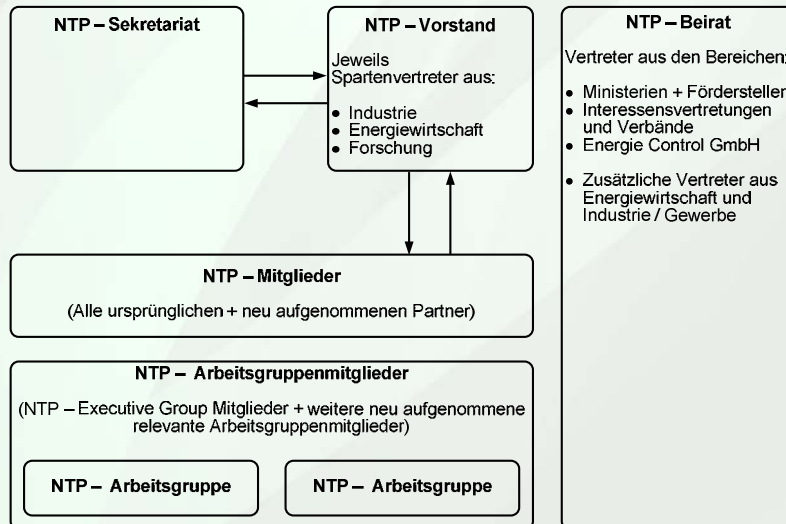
NTP – Sekretariat

NTP – Vorstand

Jeweils Spartenvertreter aus:

- Industrie
- Energiewirtschaft
- Forschung

NTP – Beirat

Vertreter aus den Bereichen:

- Ministerien + Förderstellen
- Interessensvertretungen und Verbände
- Energie Control GmbH

- Zusätzliche Vertreter aus Energiewirtschaft und Industrie / Gewerbe

NTP – Mitglieder

(Alle ursprünglichen + neu aufgenommenen Partner)

NTP – Arbeitsgruppenmitglieder

(NTP – Executive Group Mitglieder + weitere neu aufgenommene relevante Arbeitsgruppenmitglieder)

NTP – Arbeitsgruppe

NTP – Arbeitsgruppe